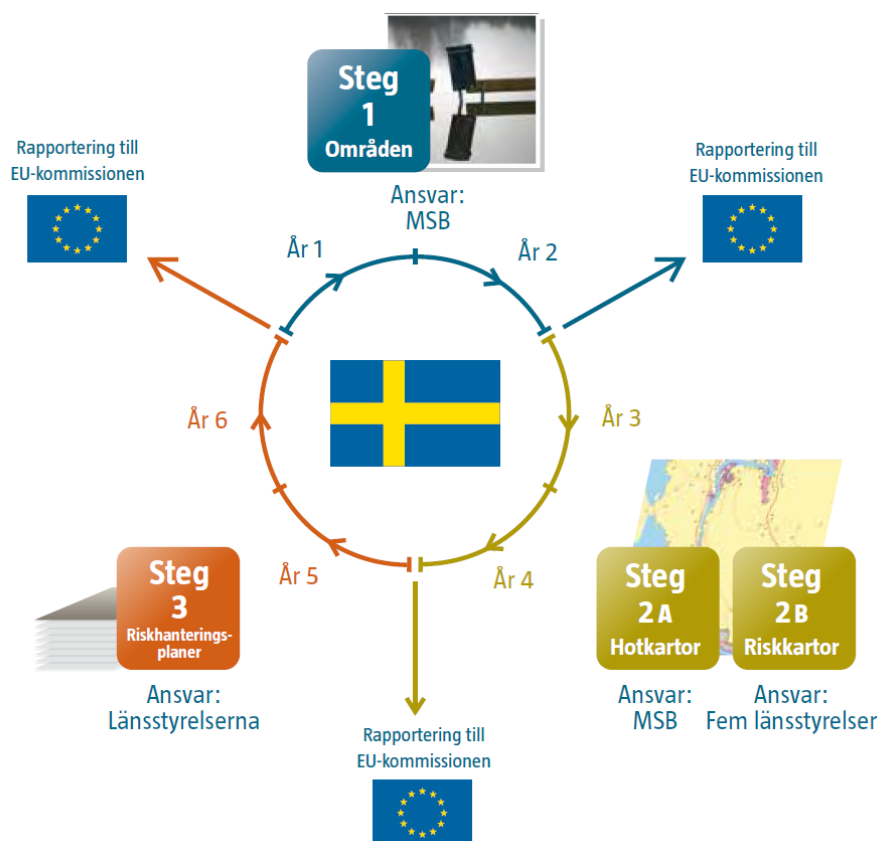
Steg 1 Områden

Ansvar: MSB

Rapportering till EU-kommissionen

Rapportering till EU-kommissionen

År 1

År 2

År 3

År 4

År 5

År 6

Steg 3 Riskhanteringsplaner

Ansvar: Länsstyrelserna

Rapportering till EU-kommissionen

Steg 2 A Hotkartor

Ansvar: MSB

Steg 2 B Riskkartor

Ansvar: Fem länsstyrelser